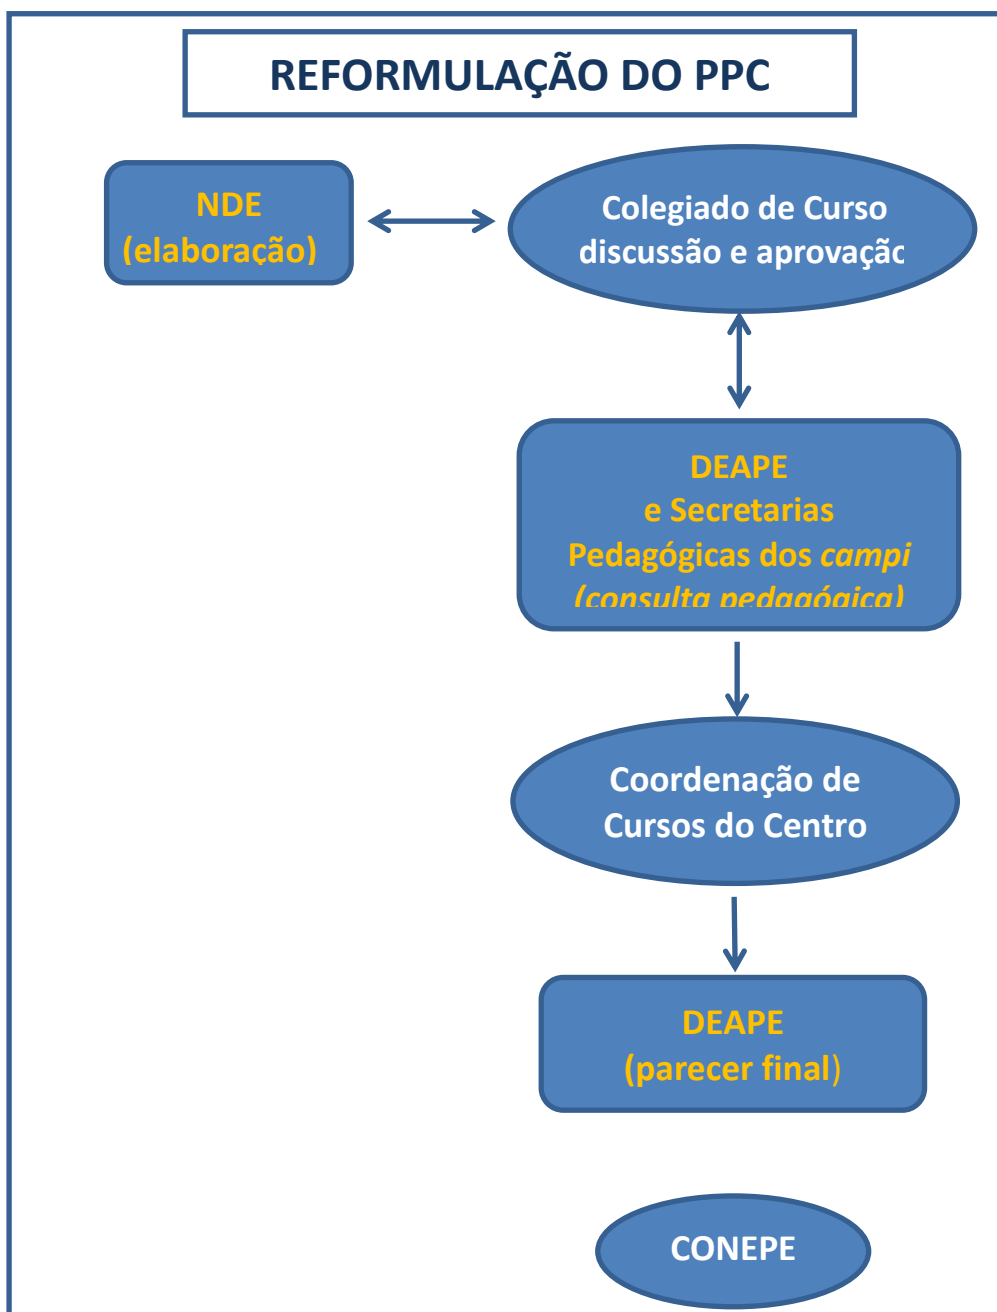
REFORMULAÇÃO DO PPC

NDE
(elaboração)

Colegiado de Curso
discussão e aprovaçã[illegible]

DEAPE
e Secretarias
Pedagógicas dos *campi*
*(consulta pedagógica)*

Coordenação de
Cursos do Centro

DEAPE
(parecer final)

CONEPE